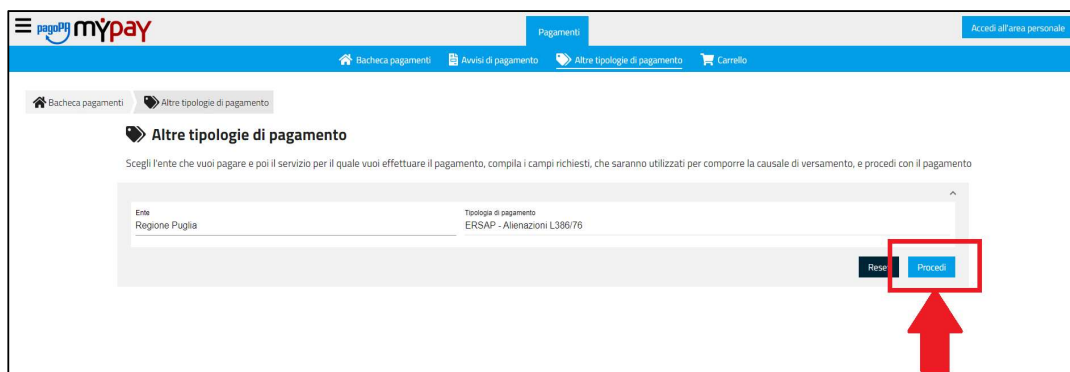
pagoPA mypay

Pagamenti

Accedi all'area personale

Bacheca pagamenti  Avvisi di pagamento  Altre tipologie di pagamento  Carrello

Bacheca pagamenti  Altre tipologie di pagamento

Altre tipologie di pagamento

Scegli l'ente che vuoi pagare e poi il servizio per il quale vuoi effettuare il pagamento, compila i campi richiesti, che saranno utilizzati per comporre la causale di versamento, e procedi con il pagamento

Ente
Regione Puglia

Tipologia di pagamento
ERSAP - Alienazioni L386/76

Rese

Procedi